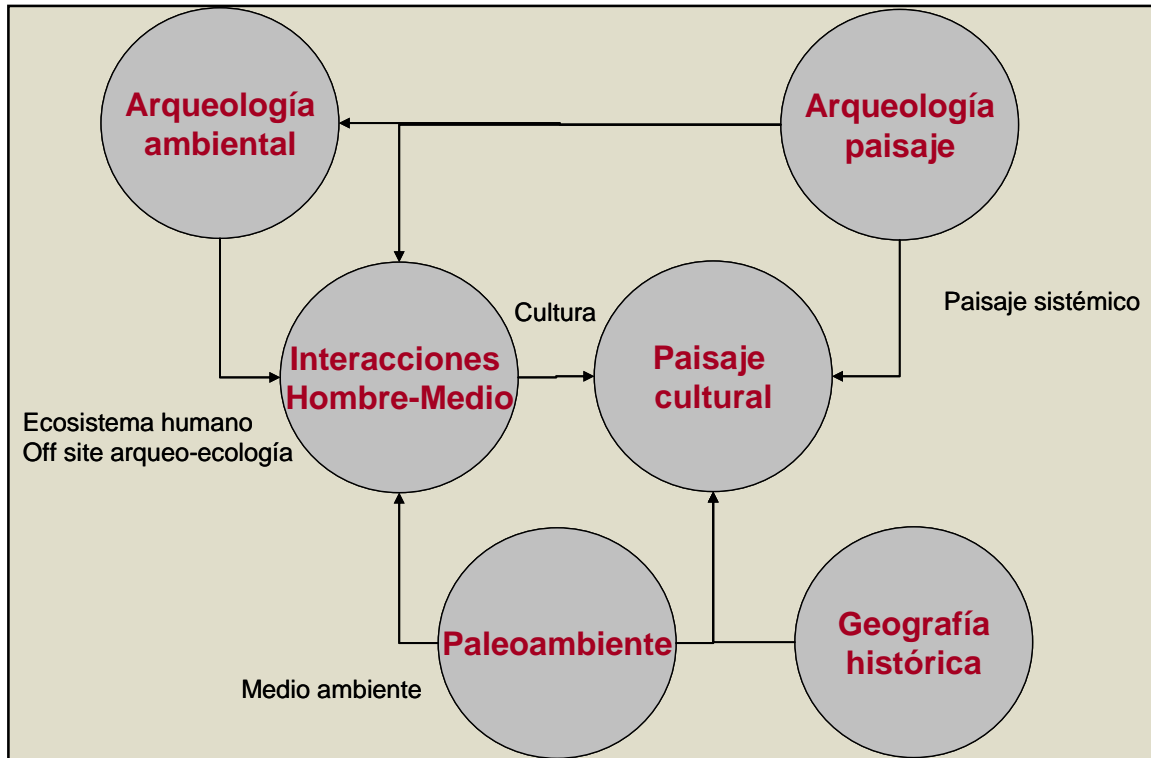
Arqueología ambiental

Arqueología paisaje

Cultura

Paisaje sistémico

Interacciones Hombre-Medio

Paisaje cultural

Ecosistema humano
Off site arqueo-ecología

Paleoambiente

Geografía histórica

Medio ambiente